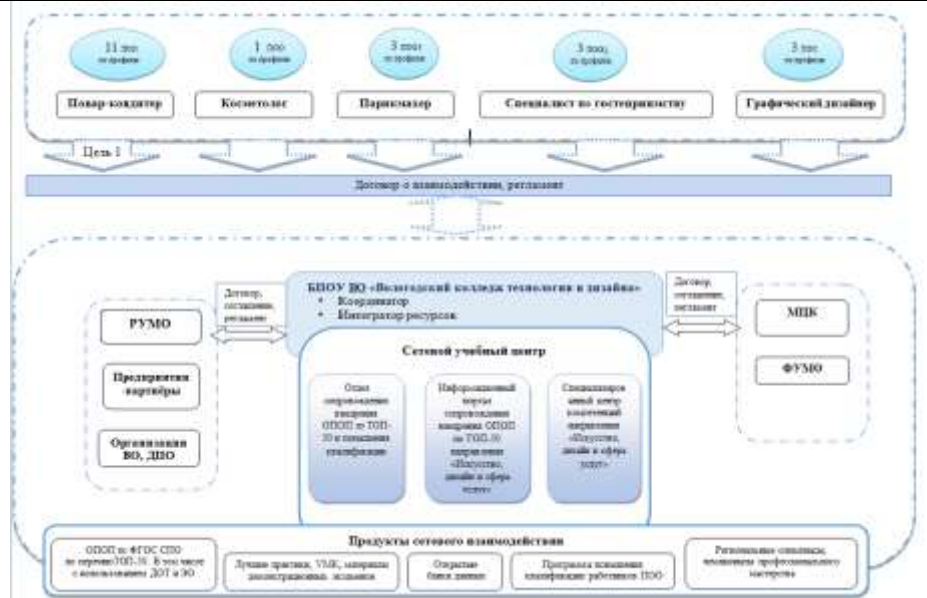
11 ПОО по профилю

1 ПОО по профилю

3 ПОО по профилю

3 ПОО по профилю

3 ПОО по профилю

Повар-кондитер

Косметолог

Парикмахер

Специалист по гостеприимству

Графический дизайнер

Цель 1

Договор о взаимодействии, регламент

БПОУ ВО «Вологодский колледж технологии и дизайна»
• Координатор
• Интегратор ресурсов

Договор, соглашение, регламент

Договор, соглашение, регламент

РУМО

Предприятия-партнёры

Организации ВО, ДПО

МЦК

ФУМО

Сетевой учебный центр

Отдел сопровождения внедрения ОПОП по ТОП-50 и повышения квалификации

Информационный портал сопровождения внедрения ОПОП по ТОП-50 направления «Искусство, дизайн и сфера услуг»

Специализированный центр компетенций направления «Искусство, дизайн и сфера услуг»

Продукты сетевого взаимодействия

ОПОП по ФГОС СПО по перечню ТОП-50, в том числе с использованием ДОТ и ЭО

Лучшие практики, УМК, материалы демонстрационных экзаменов

Открытые банки данных

Программы повышения квалификации работников ПОО

Региональные чемпионаты, чемпионаты профессионального мастерства